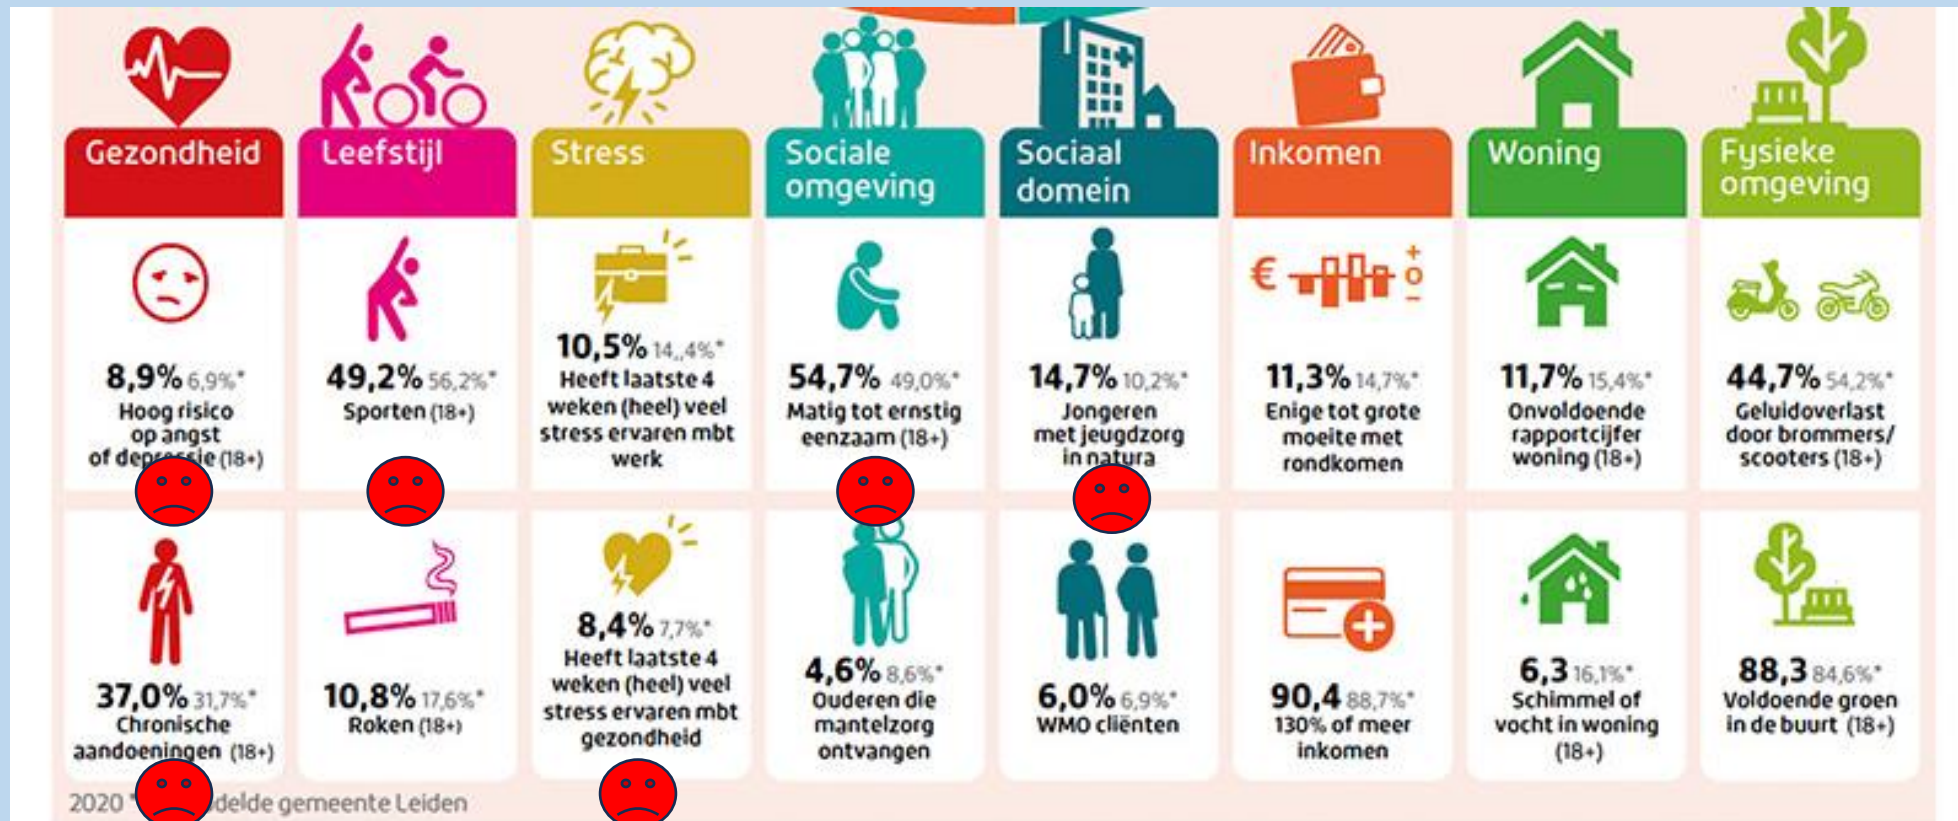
Gezondheid

Leefstijl

Stress

Sociale omgeving

Sociaal domein

Inkomen

Woning

Fysieke omgeving

8,9% 6,9%*
Hoog risico op angst of de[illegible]ie (18+)

49,2% 56,2%*
Sporten (18+)

10,5% 14,,4%*
Heeft laatste 4 weken (heel) veel stress ervaren mbt werk

54,7% 49,0%*
Matig tot ernstig eenzaam (18+)

14,7% 10,2%*
Jongeren met jeugdzorg in natura

€ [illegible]
11,3% 14,7%*
Enige tot grote moeite met rondkomen

11,7% 15,4%*
Onvoldoende rapportcijfer woning (18+)

44,7% 54,2%*
Geluidoverlast door brommers/ scooters (18+)

37,0% 31,7%*
Chronische aandoeningen (18+)

10,8% 17,6%*
Roken (18+)

8,4% 7,7%*
Heeft laatste 4 weken (heel) veel stress ervaren mbt gezondheid

4,6% 8,6%*
Ouderen die mantelzorg ontvangen

6,0% 6,9%*
WMO cliënten

90,4 88,7%*
130% of meer inkomen

6,3 16,1%*
Schimmel of vocht in woning (18+)

88,3 84,6%*
Voldoende groen in de buurt (18+)

2020 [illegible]delde gemeente Leiden